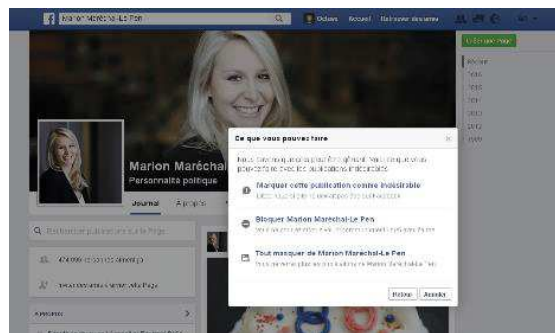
f Marion Maréchal-Le Pen

Octave Accueil Retrouver des amis

Marion Maréchal

Personnalité politique

Journal À propos

Ce que vous pouvez faire

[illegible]

Marquer cette publication comme indésirable

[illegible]

Bloquer Marion Maréchal-Le Pen

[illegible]

Tout masquer de Marion Maréchal-Le Pen

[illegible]

Retour Annuler

474 099 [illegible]

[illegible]

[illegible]